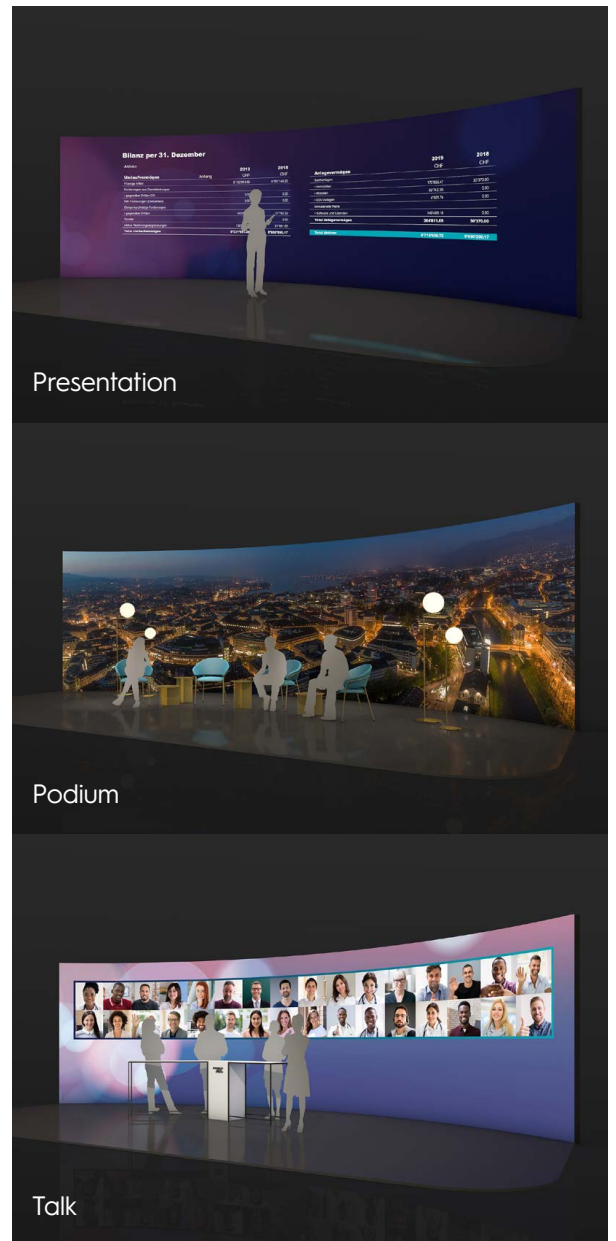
Bilanz per 31. Dezember

| | | 2019 CHF | 2018 CHF |
|---|---|---|---|
| Aktiven | | | |
| Umlaufvermögen | Anhang | | |
| Flüssige Mittel | | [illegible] | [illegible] |
| Forderungen aus Lieferungen und Leistungen | | | |
| Übrige kurzfristige Forderungen | | | |
| Total Umlaufvermögen | | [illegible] | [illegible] |

| | 2019 CHF | 2018 CHF |
|---|---|---|
| Anlagevermögen | | |
| Sachanlagen | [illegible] | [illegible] |
| Immobilien | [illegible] | 0.00 |
| Mobilien | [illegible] | 0.00 |
| Immaterielle Werte | | |
| Total Anlagevermögen | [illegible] | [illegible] |
| Total Aktiven | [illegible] | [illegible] |

Presentation

Podium

Talk